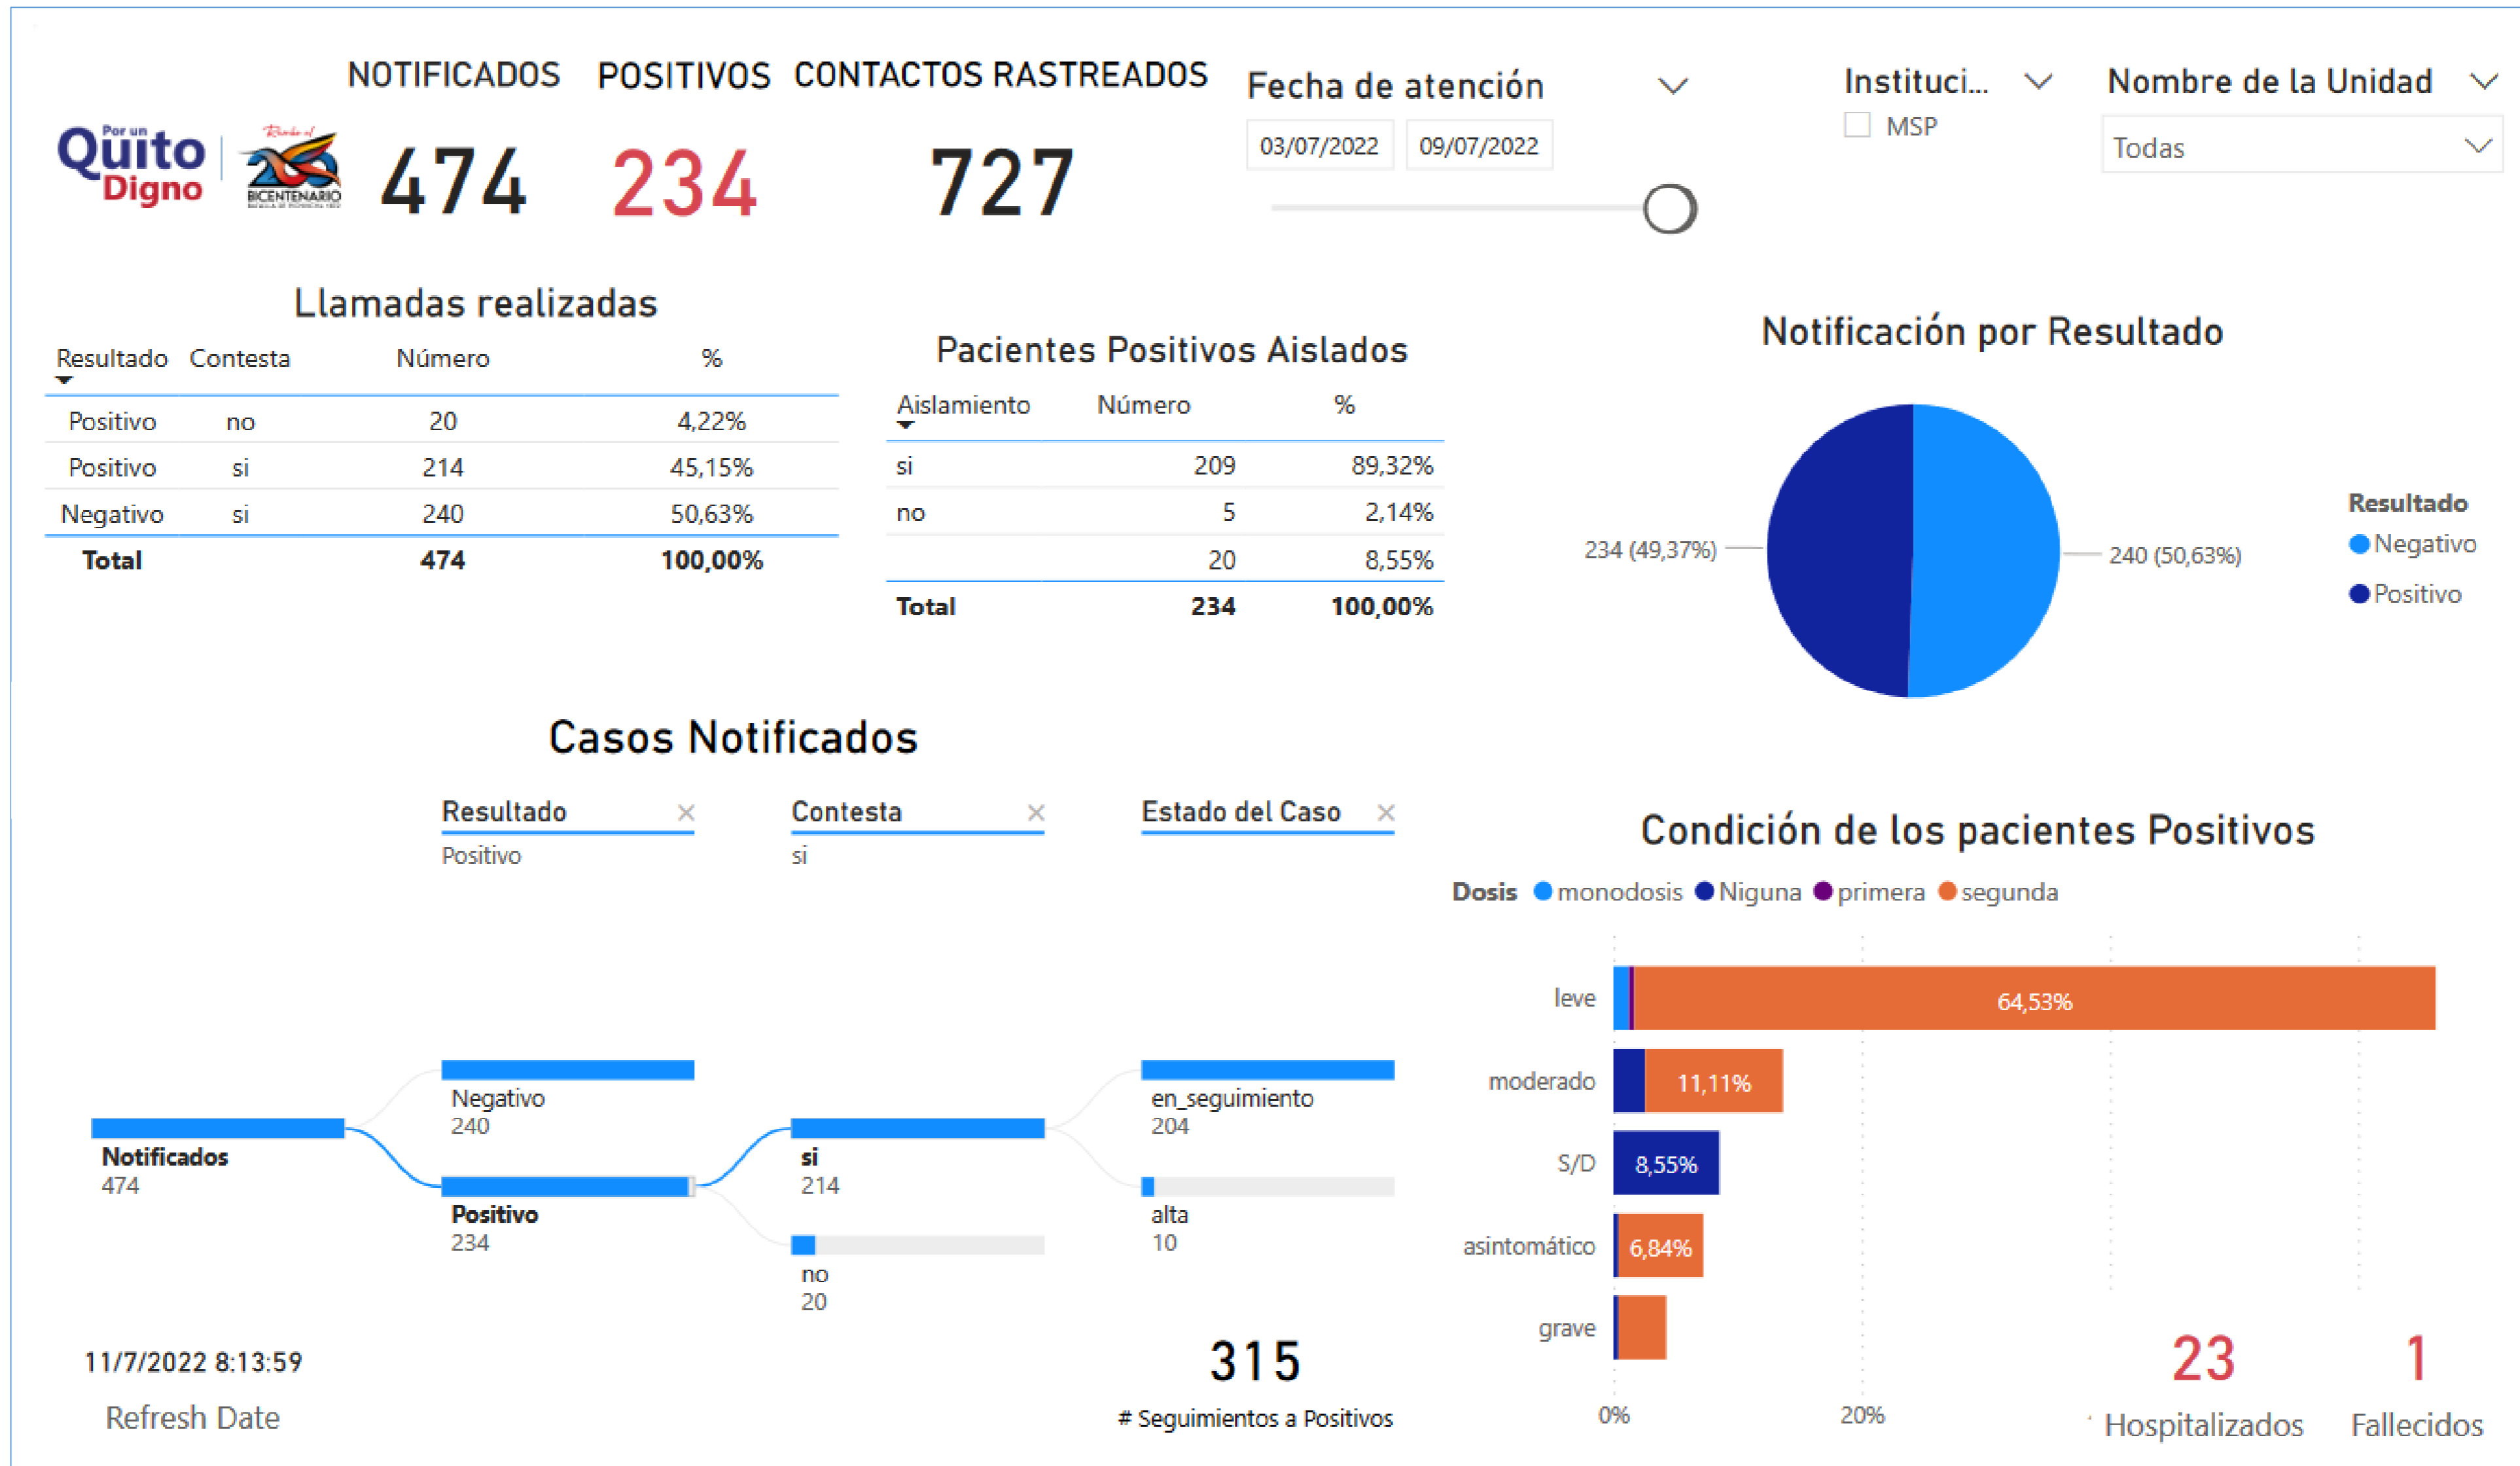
NOTIFICADOS POSITIVOS CONTACTOS RASTREADOS

Por un Quito Digno

Rumbo al 200 BICENTENARIO

474 234 727

Fecha de atención
03/07/2022 09/07/2022

Instituci...
MSP

Nombre de la Unidad
Todas

Llamadas realizadas

| Resultado | Contesta | Número | % |
|---|---|---|---|
| Positivo | no | 20 | 4,22% |
| Positivo | si | 214 | 45,15% |
| Negativo | si | 240 | 50,63% |
| Total | | 474 | 100,00% |

Pacientes Positivos Aislados

| Aislamiento | Número | % |
|---|---|---|
| si | 209 | 89,32% |
| no | 5 | 2,14% |
| | 20 | 8,55% |
| Total | 234 | 100,00% |

Notificación por Resultado

234 (49,37%)
240 (50,63%)

Resultado
Negativo
Positivo

Casos Notificados

Resultado
Positivo
Contesta
si
Estado del Caso

Notificados
474
Negativo
240
Positivo
234
si
214
no
20
en_seguimiento
204
alta
10

11/7/2022 8:13:59
Refresh Date

315
# Seguimientos a Positivos

Condición de los pacientes Positivos

Dosis monodosis Niguna primera segunda

leve 64,53%
moderado 11,11%
S/D 8,55%
asintomático 6,84%
grave

0% 20%

23
Hospitalizados
1
Fallecidos